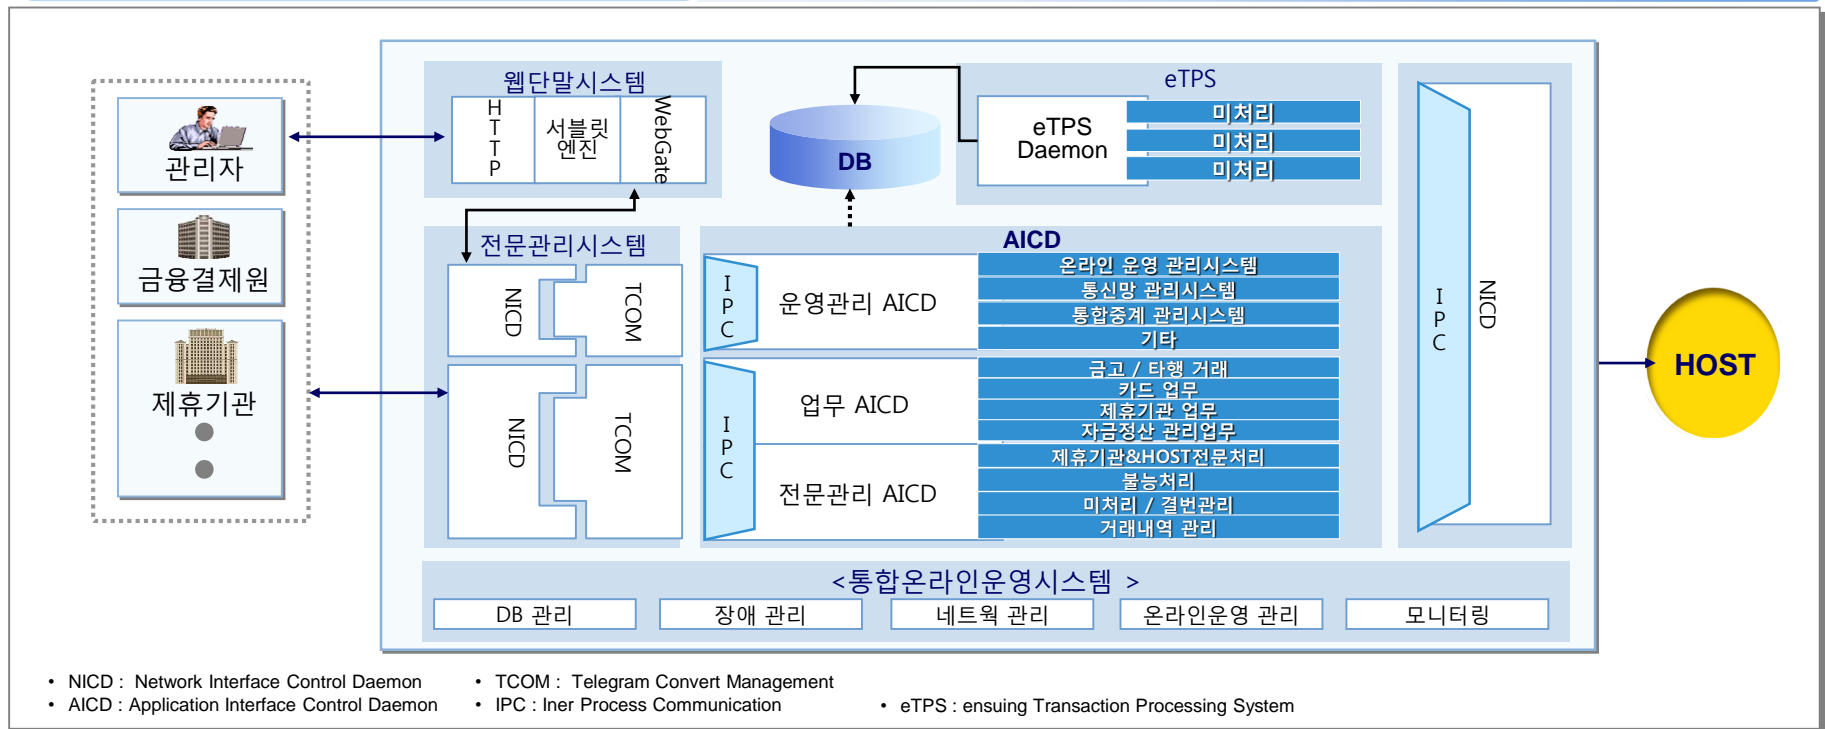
관리자

금융결제원

제휴기관

웹단말시스템

HTTP

서블릿 엔진

WebGate

DB

eTPS

eTPS Daemon

미처리

미처리

미처리

전문관리시스템

NICD

TCOM

NICD

TCOM

AICD

IPC

운영관리 AICD

온라인 운영 관리시스템

통신망 관리시스템

통합중계 관리시스템

기타

IPC

업무 AICD

금고 / 타행 거래

카드 업무

제휴기관 업무

자금정산 관리업무

전문관리 AICD

제휴기관&HOST전문처리

불능처리

미처리 / 결번관리

거래내역 관리

IPC

NICD

HOST

<통합온라인운영시스템 >

DB 관리

장애 관리

네트웍 관리

온라인운영 관리

모니터링

• NICD : Network Interface Control Daemon

• AICD : Application Interface Control Daemon

• TCOM : Telegram Convert Management

• IPC : Iner Process Communication

• eTPS : ensuing Transaction Processing System